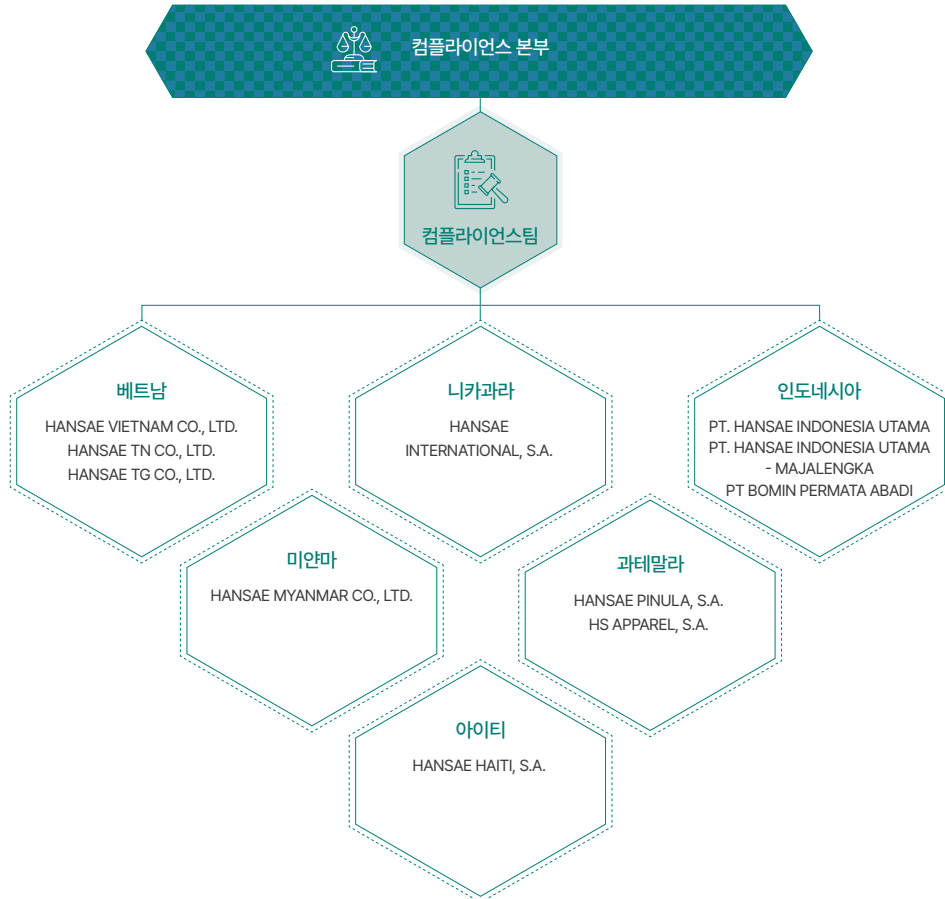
컴플라이언스 본부

컴플라이언스팀

베트남
HANSAE VIETNAM CO., LTD.
HANSAE TN CO., LTD.
HANSAE TG CO., LTD.

니카과라
HANSAE INTERNATIONAL, S.A.

인도네시아
PT. HANSAE INDONESIA UTAMA
PT. HANSAE INDONESIA UTAMA - MAJALENGKA
PT BOMIN PERMATA ABADI

미얀마
HANSAE MYANMAR CO., LTD.

과테말라
HANSAE PINULA, S.A.
HS APPAREL, S.A.

아이티
HANSAE HAITI, S.A.